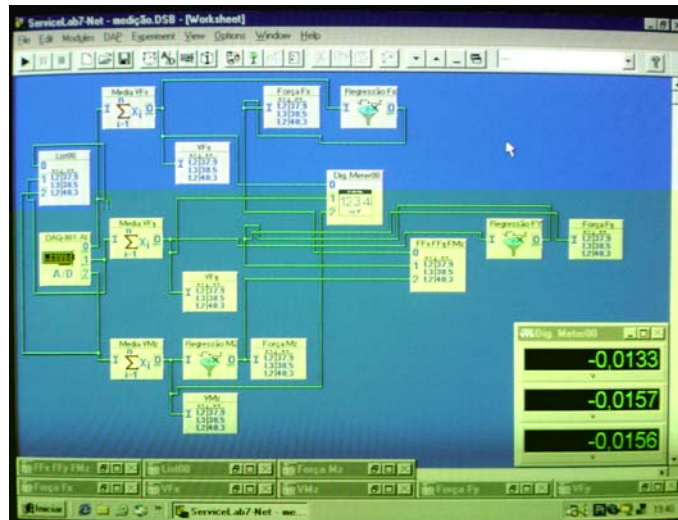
ServiceLab7-Net - medição.DSB - [Worksheet]

File Edit Modules DAP Experiment View Options Window Help

Media VFx

$\sum_{i=1}^{n} X_i$

Força Fx

Regressão Fx

List00

VFx

Dig. Meter00

1234

DAQ 801 AI

A/D

Media VFy

Regressão FY

Força Fy

FFx FFy FMz

VFy

Media VMz

$\sum_{i=1}^{n} X_i$

Regressão Mz

Força Mz

VMz

Dig. Meter00

-0,0133

-0,0157

-0,0156

FFx FFy FMz

List00

Força Mz

Força Fx

VFx

VMz

Força Fy

VFy

Iniciar

ServiceLab7-Net - me...